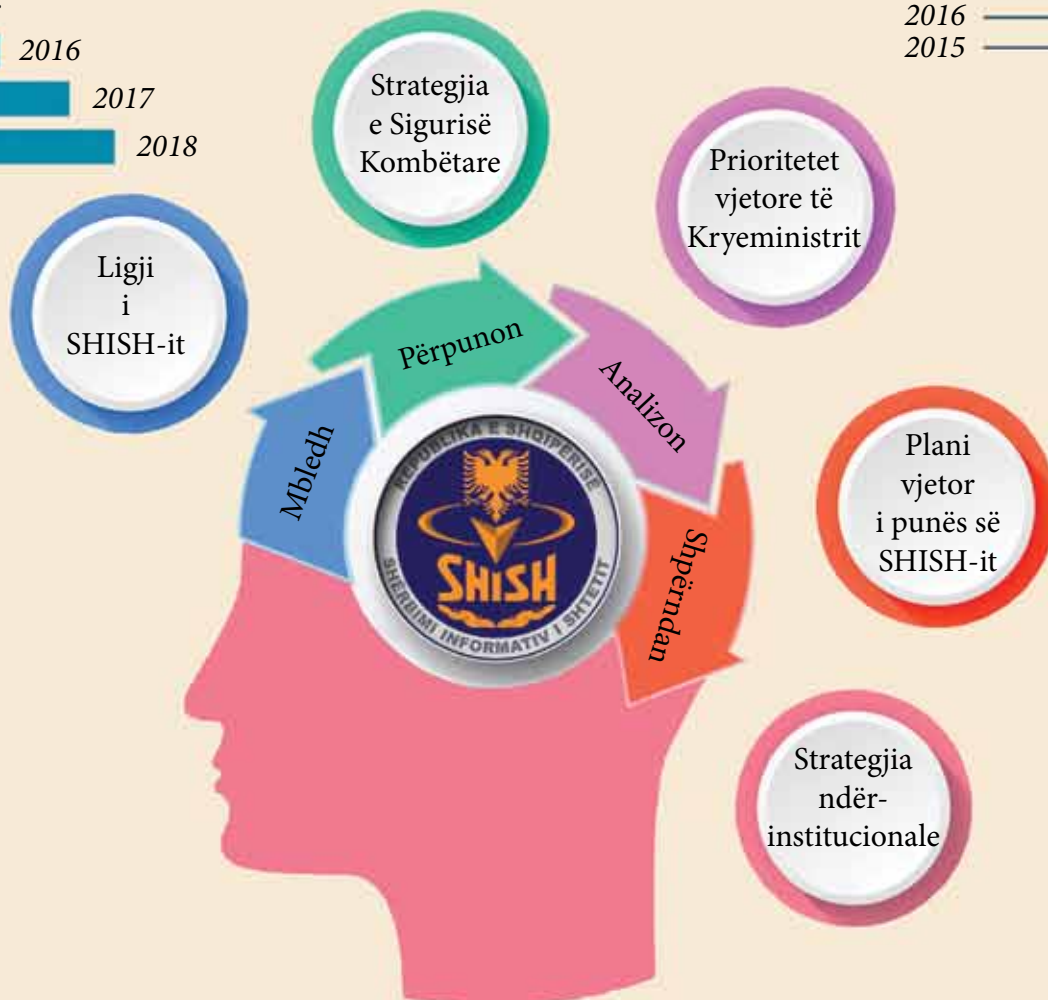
2016
2017
2018

2016
2015

Strategjia e Sigurisë Kombëtare

Prioritetet vjetore të Kryeministrit

Ligji i SHISH-it

Përpunon

Analizon

Mbledh

REPUBLIKA E SHQIPËRISË
SHISH
SHËRBIMI INFORMATIV I SHTETIT

Shpërndan

Plani vjetor i punës së SHISH-it

Strategjia ndër-institucionale